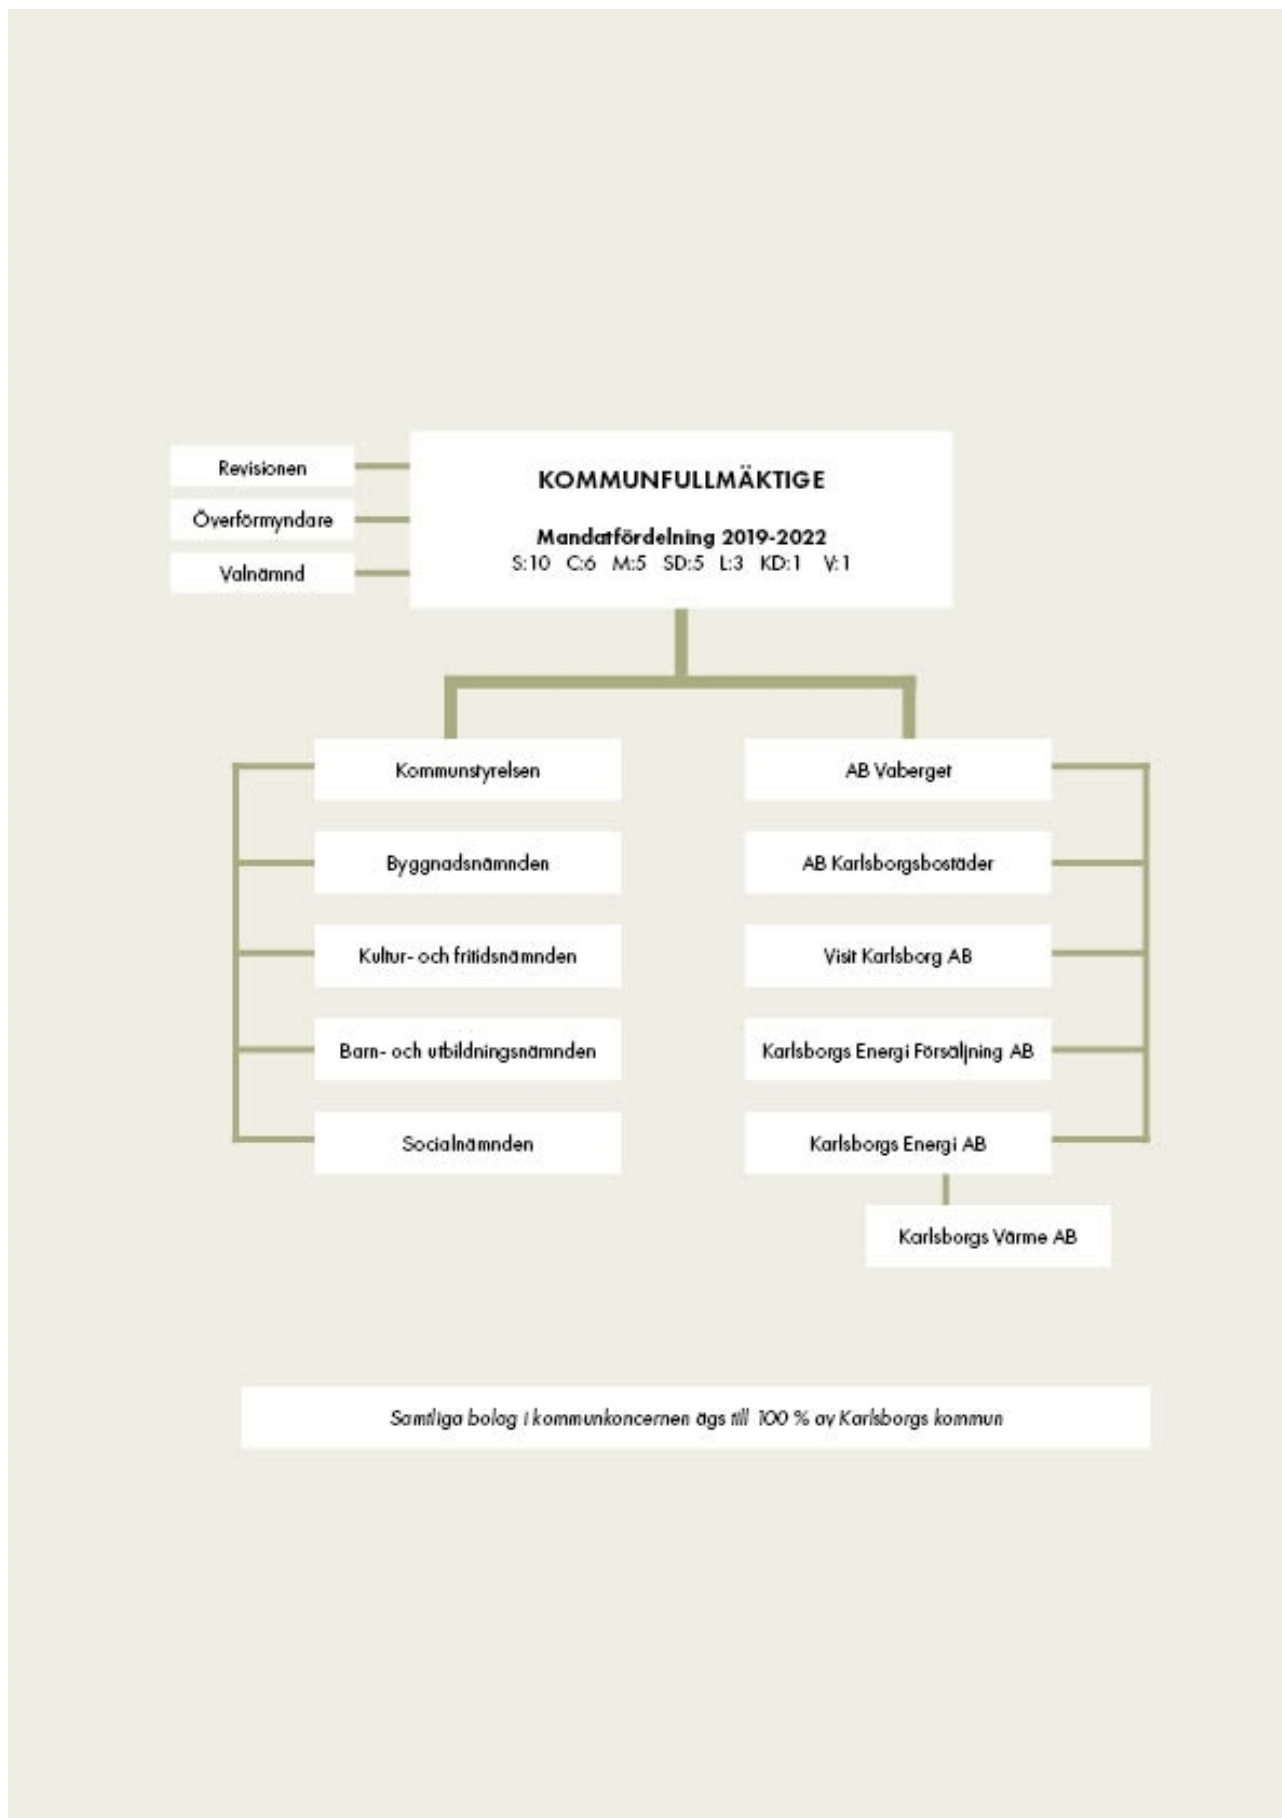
Revisionen

Överförmyndare

Valnämnd

KOMMUNFULLMÄKTIGE

Mandatfördelning 2019-2022
S:10 C:6 M:5 SD:5 L:3 KD:1 V:1

Kommunstyrelsen

Byggnadsnämnden

Kultur- och fritidsnämnden

Barn- och utbildningsnämnden

Socialnämnden

AB Vaberget

AB Karlsborgsbostäder

Visit Karlsborg AB

Karlsborgs Energi Försäljning AB

Karlsborgs Energi AB

Karlsborgs Värme AB

Samtliga bolag i kommunkoncernen ägs till 100 % av Karlsborgs kommun